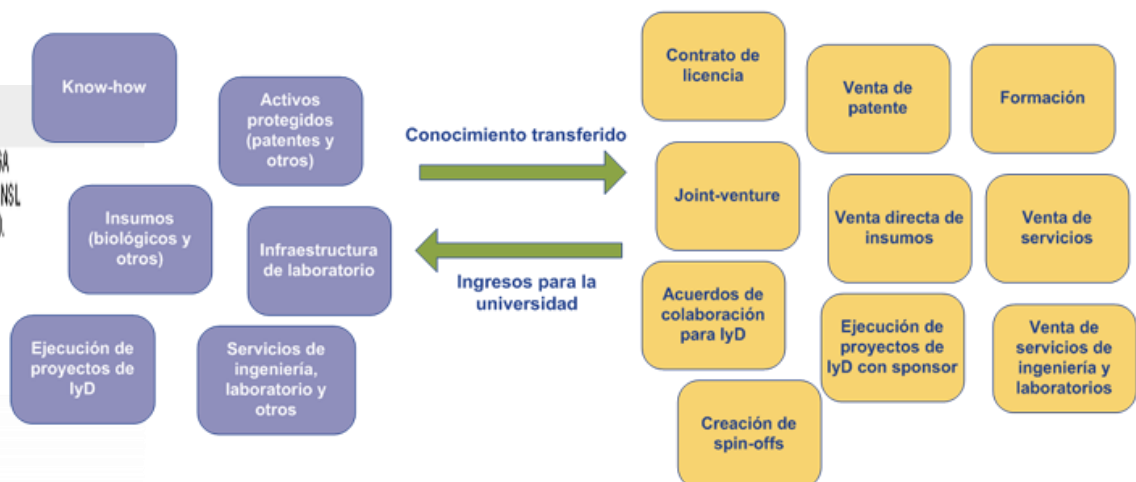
SA
NSL
).

Know-how

Activos protegidos (patentes y otros)

Insumos (biológicos y otros)

Infraestructura de laboratorio

Ejecución de proyectos de IyD

Servicios de ingeniería, laboratorio y otros

Conocimiento transferido

Ingresos para la universidad

Contrato de licencia

Venta de patente

Formación

Joint-venture

Venta directa de insumos

Venta de servicios

Acuerdos de colaboración para IyD

Ejecución de proyectos de IyD con sponsor

Venta de servicios de ingeniería y laboratorios

Creación de spin-offs